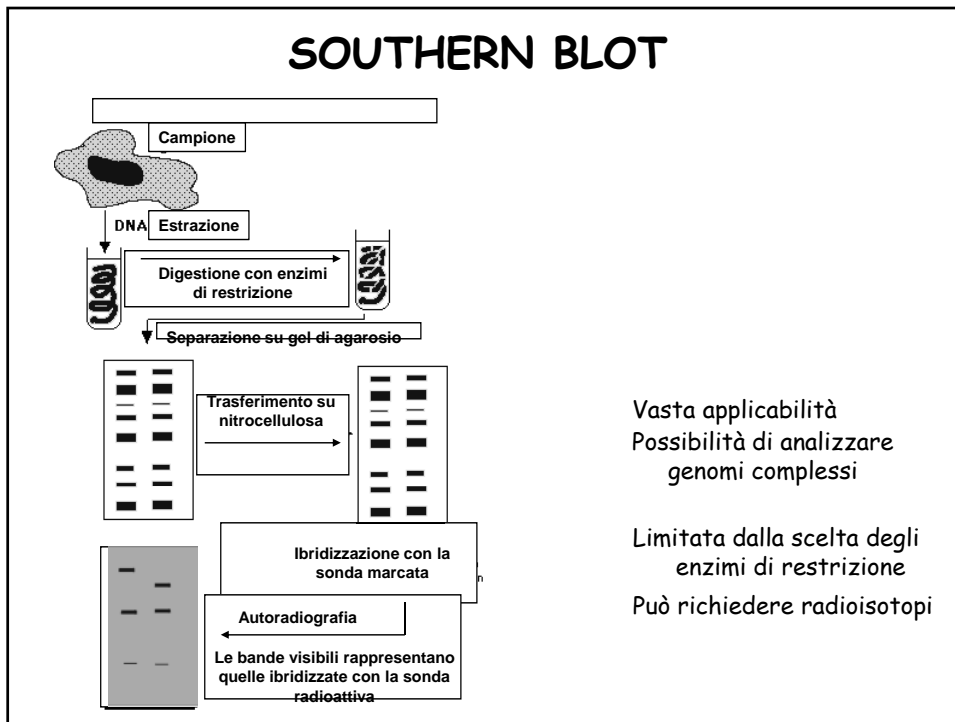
SOUTHERN BLOT

Campione

DNA Estrazione

Digestione con enzimi di restrizione

Separazione su gel di agarosio

Trasferimento su nitrocellulosa

Ibridizzazione con la sonda marcata

Autoradiografia

Le bande visibili rappresentano quelle ibridizzate con la sonda radioattiva

Vasta applicabilità
Possibilità di analizzare genomi complessi

Limitata dalla scelta degli enzimi di restrizione
Può richiedere radioisotopi